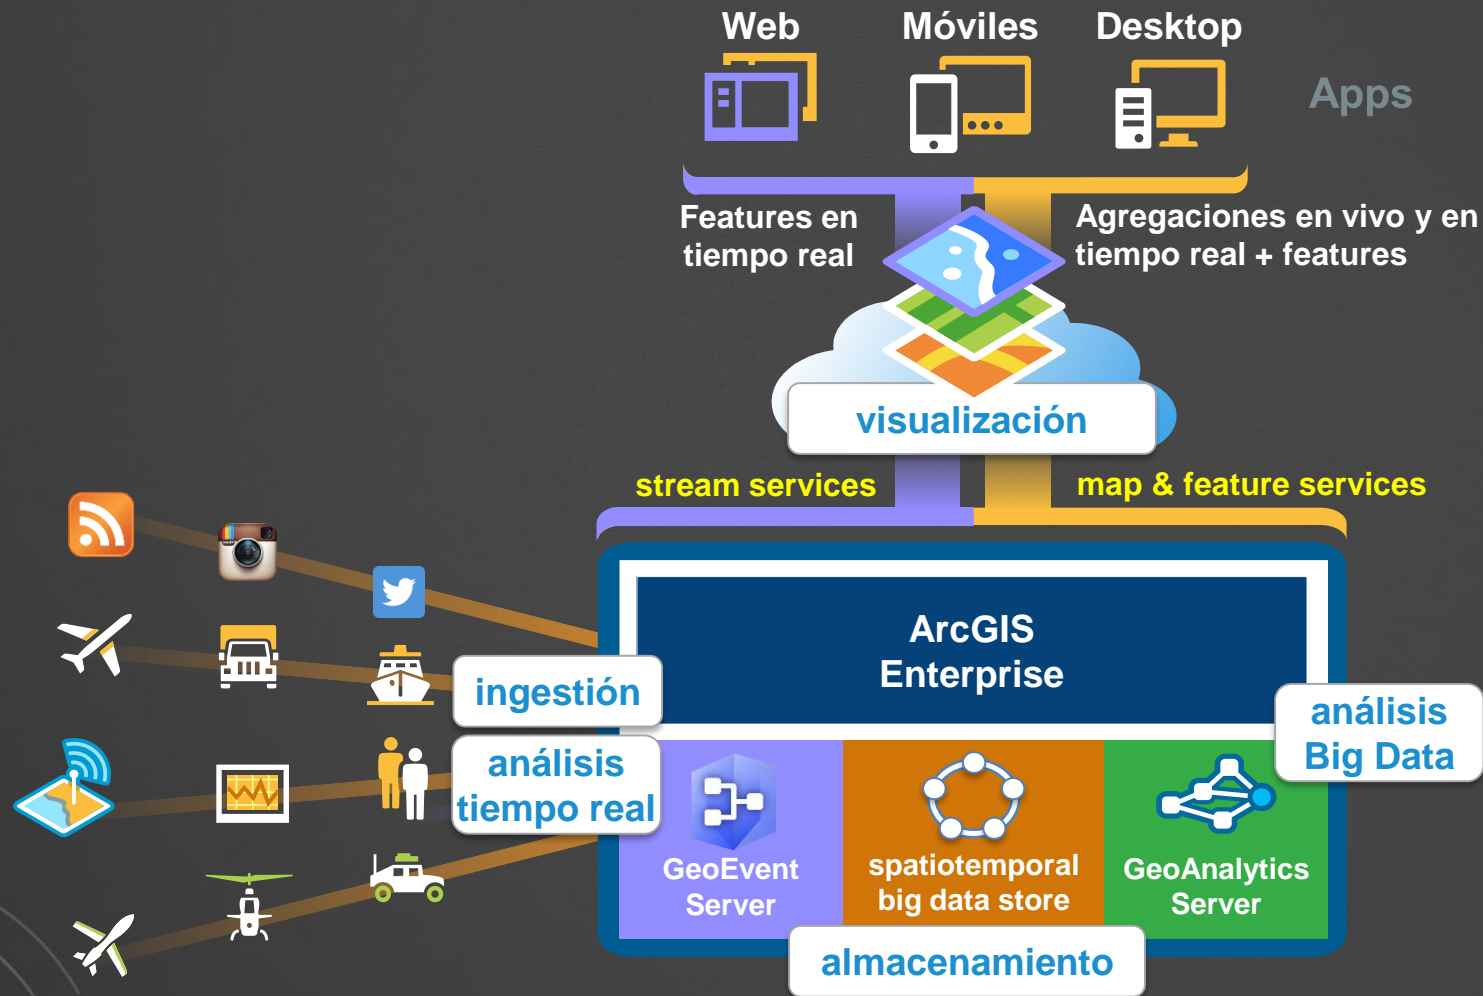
Web
Móviles
Desktop
Apps

Features en tiempo real
Agregaciones en vivo y en tiempo real + features

visualización

stream services
map & feature services

ArcGIS Enterprise

ingestión
análisis tiempo real
análisis Big Data

GeoEvent Server
spatiotemporal big data store
GeoAnalytics Server

almacenamiento